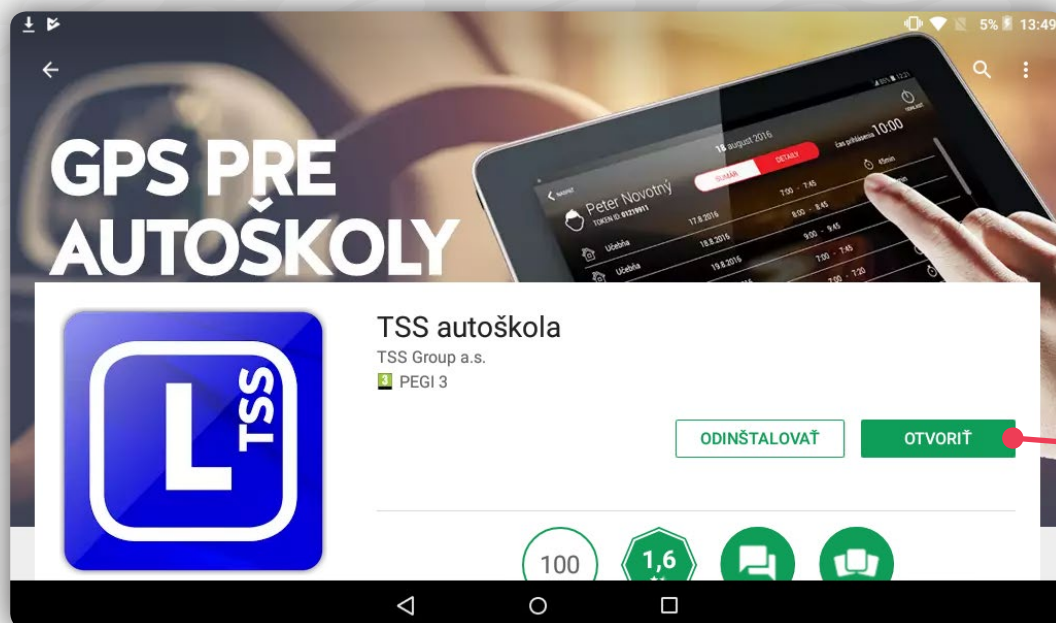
5% 13:49

GPS PRE AUTOŠKOLY

Peter Novotný
18 august 2016
SUMÁR DETAILY
čas prihlásenia 10:00
Učebňa 17.8.2016 7:00 - 7:45
Učebňa 18.8.2016 8:00 - 8:45
19.8.2016 9:00 - 9:45
7:00 - 7:45
7:00 - 7:20

L TSS

TSS autoškola
TSS Group a.s.
3 PEGI 3

ODINŠTALOVAŤ
OTVORIŤ

100
1,6